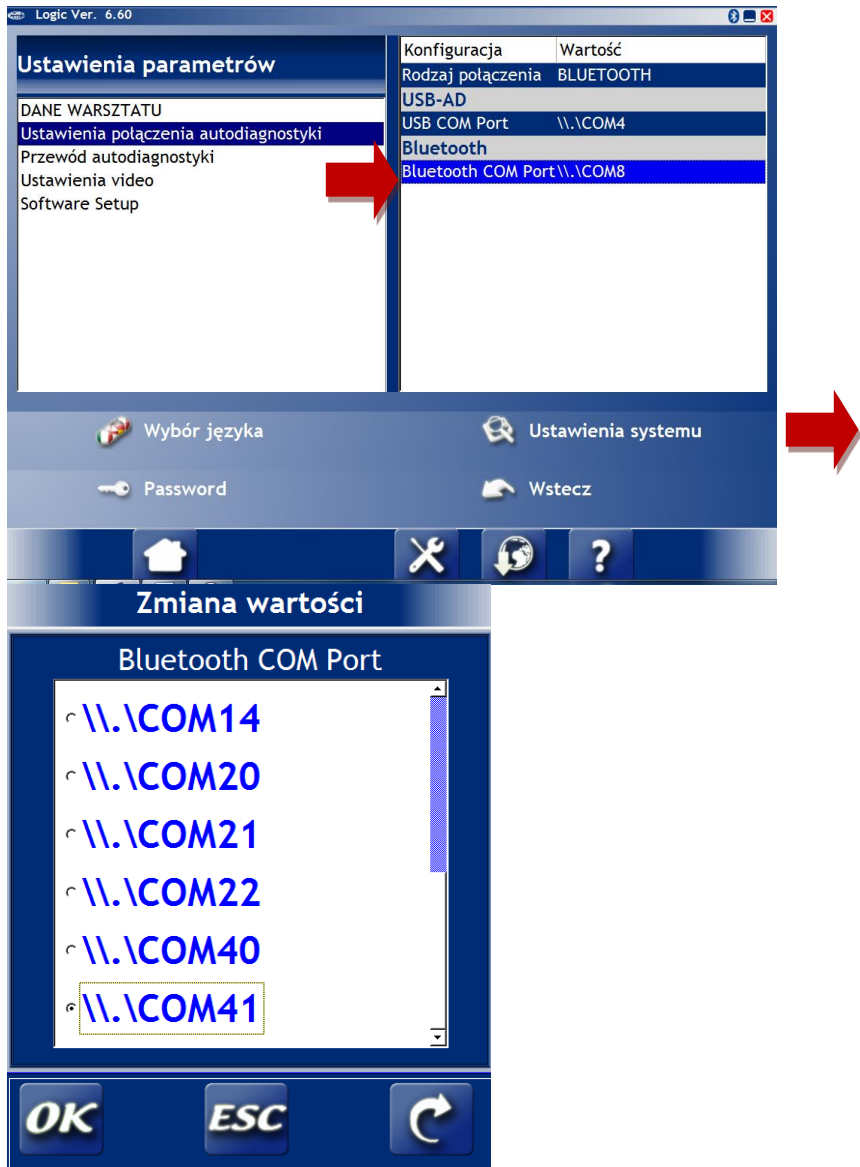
Logic Ver. 6.60

Ustawienia parametrów

DANE WARSZTATU
Ustawienia połączenia autodiagnostyki
Przewód autodiagnostyki
Ustawienia video
Software Setup

| Konfiguracja | Wartość |
|---|---|
| Rodzaj połączenia | BLUETOOTH |
| USB-AD | |
| USB COM Port | \\.\COM4 |
| Bluetooth | |
| Bluetooth COM Port | \\.\COM8 |

Wybór języka
Ustawienia systemu
Password
Wstecz

?

Zmiana wartości

Bluetooth COM Port

\\.\COM14
\\.\COM20
\\.\COM21
\\.\COM22
\\.\COM40
\\.\COM41

OK
ESC